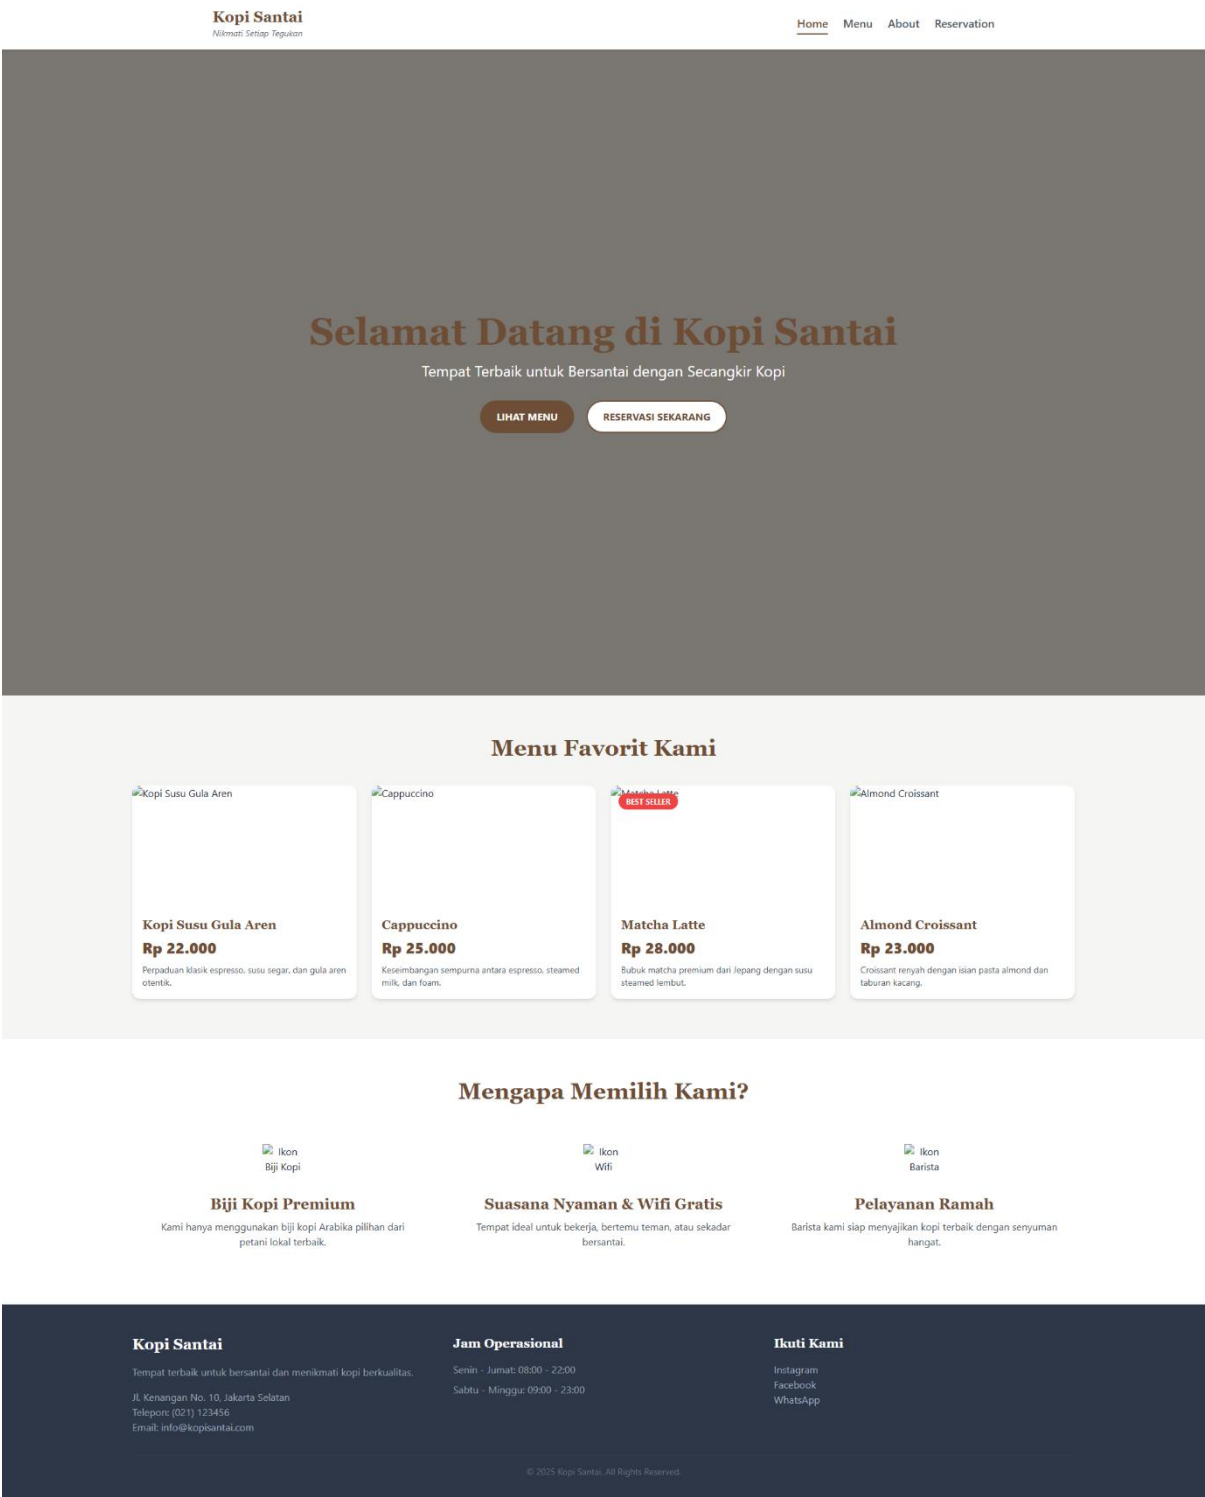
Kopi Santai
Nikmati Setiap Tegukan

Home Menu About Reservation

Selamat Datang di Kopi Santai

Tempat Terbaik untuk Bersantai dengan Secangkir Kopi

LIHAT MENU RESERVASI SEKARANG

Menu Favorit Kami

Kopi Susu Gula Aren

Kopi Susu Gula Aren
Rp 22.000
Perpaduan klasik espresso, susu segar, dan gula aren otentik.

Cappuccino

Cappuccino
Rp 25.000
Keseimbangan sempurna antara espresso, steamed milk, dan foam.

Matcha Latte
BEST SELLER

Matcha Latte
Rp 28.000
Bubuk matcha premium dari Jepang dengan susu steamed lembut.

Almond Croissant

Almond Croissant
Rp 23.000
Croissant renyah dengan isian pasta almond dan taburan kacang.

Mengapa Memilih Kami?

Ikon Biji Kopi
Biji Kopi Premium
Kami hanya menggunakan biji kopi Arabika pilihan dari petani lokal terbaik.

Ikon Wifi
Suasana Nyaman & Wifi Gratis
Tempat ideal untuk bekerja, bertemu teman, atau sekadar bersantai.

Ikon Barista
Pelayanan Ramah
Barista kami siap menyajikan kopi terbaik dengan senyuman hangat.

Kopi Santai
Tempat terbaik untuk bersantai dan menikmati kopi berkualitas.
Jl. Kenangan No. 10, Jakarta Selatan
Telepon: (021) 123456
Email: info@kopisantai.com

Jam Operasional
Senin - Jumat: 08:00 - 22:00
Sabtu - Minggu: 09:00 - 23:00

Ikuti Kami
Instagram
Facebook
WhatsApp

© 2025 Kopi Santai. All Rights Reserved.